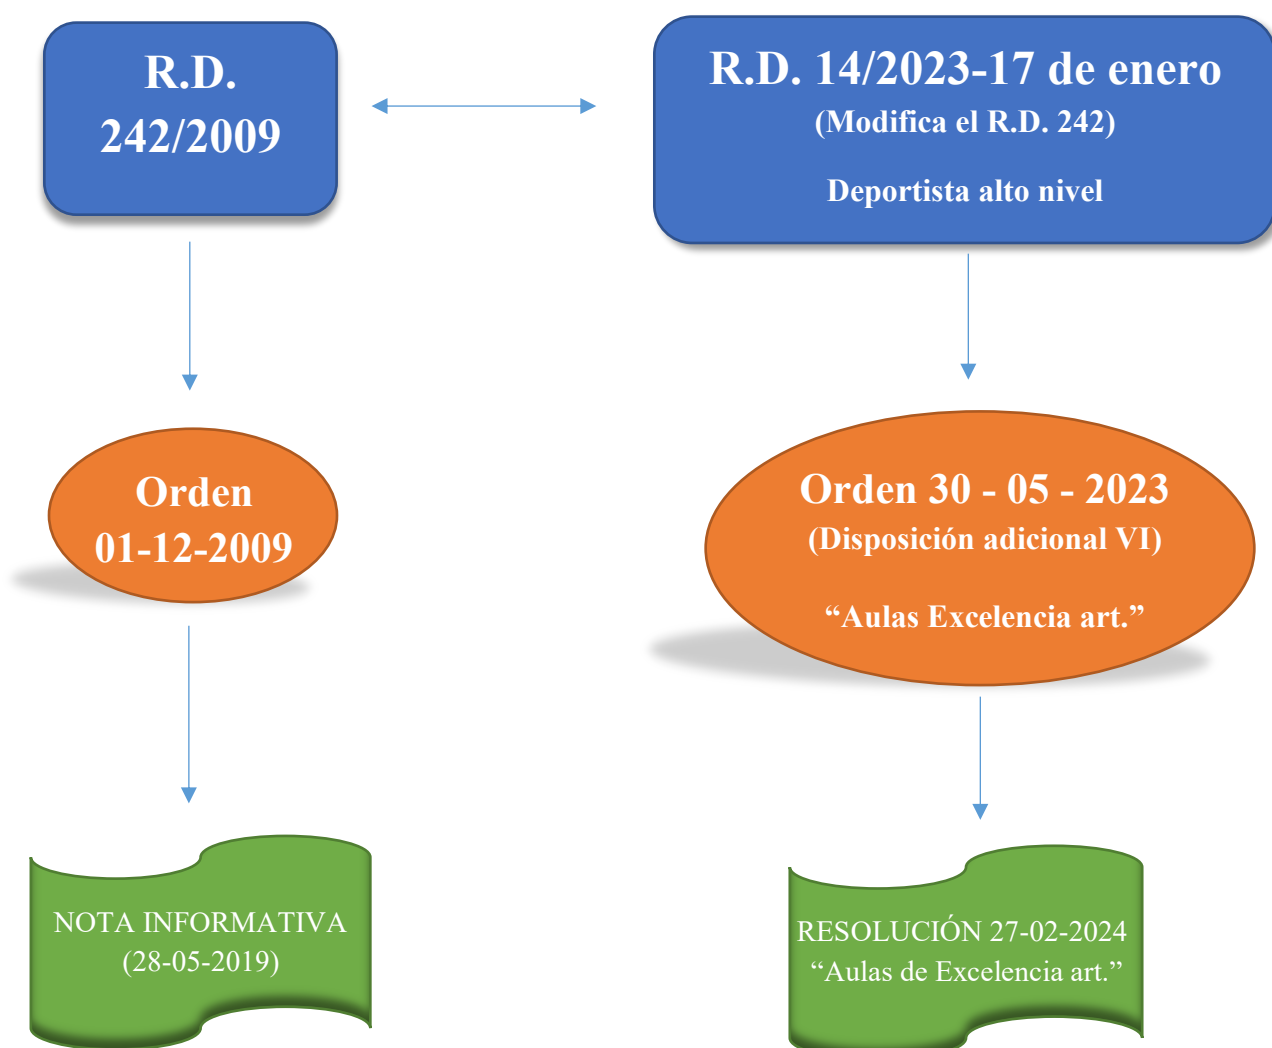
R.D. 242/2009

R.D. 14/2023-17 de enero
(Modifica el R.D. 242)

Deportista alto nivel

Orden 01-12-2009

Orden 30 - 05 - 2023
(Disposición adicional VI)

“Aulas Excelencia art.”

NOTA INFORMATIVA
(28-05-2019)

RESOLUCIÓN 27-02-2024
“Aulas de Excelencia art.”